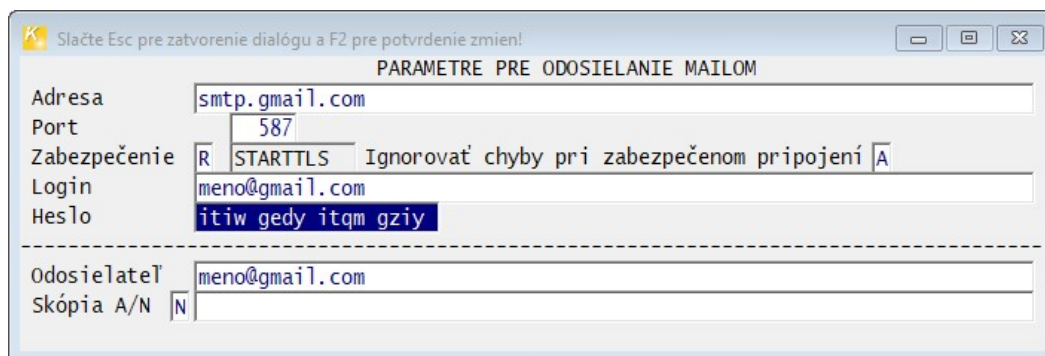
Slačte Esc pre zatvorenie dialógu a F2 pre potvrdenie zmien!

PARAMETRE PRE ODOSIELANIE MAILOM

Adresa smtp.gmail.com
Port 587
Zabezpečenie R STARTTLS Ignorovať chyby pri zabezpečenom pripojení A
Login meno@gmail.com
Heslo itiw gedy itqm gziy

Odosielateľ meno@gmail.com
Skópia A/N N